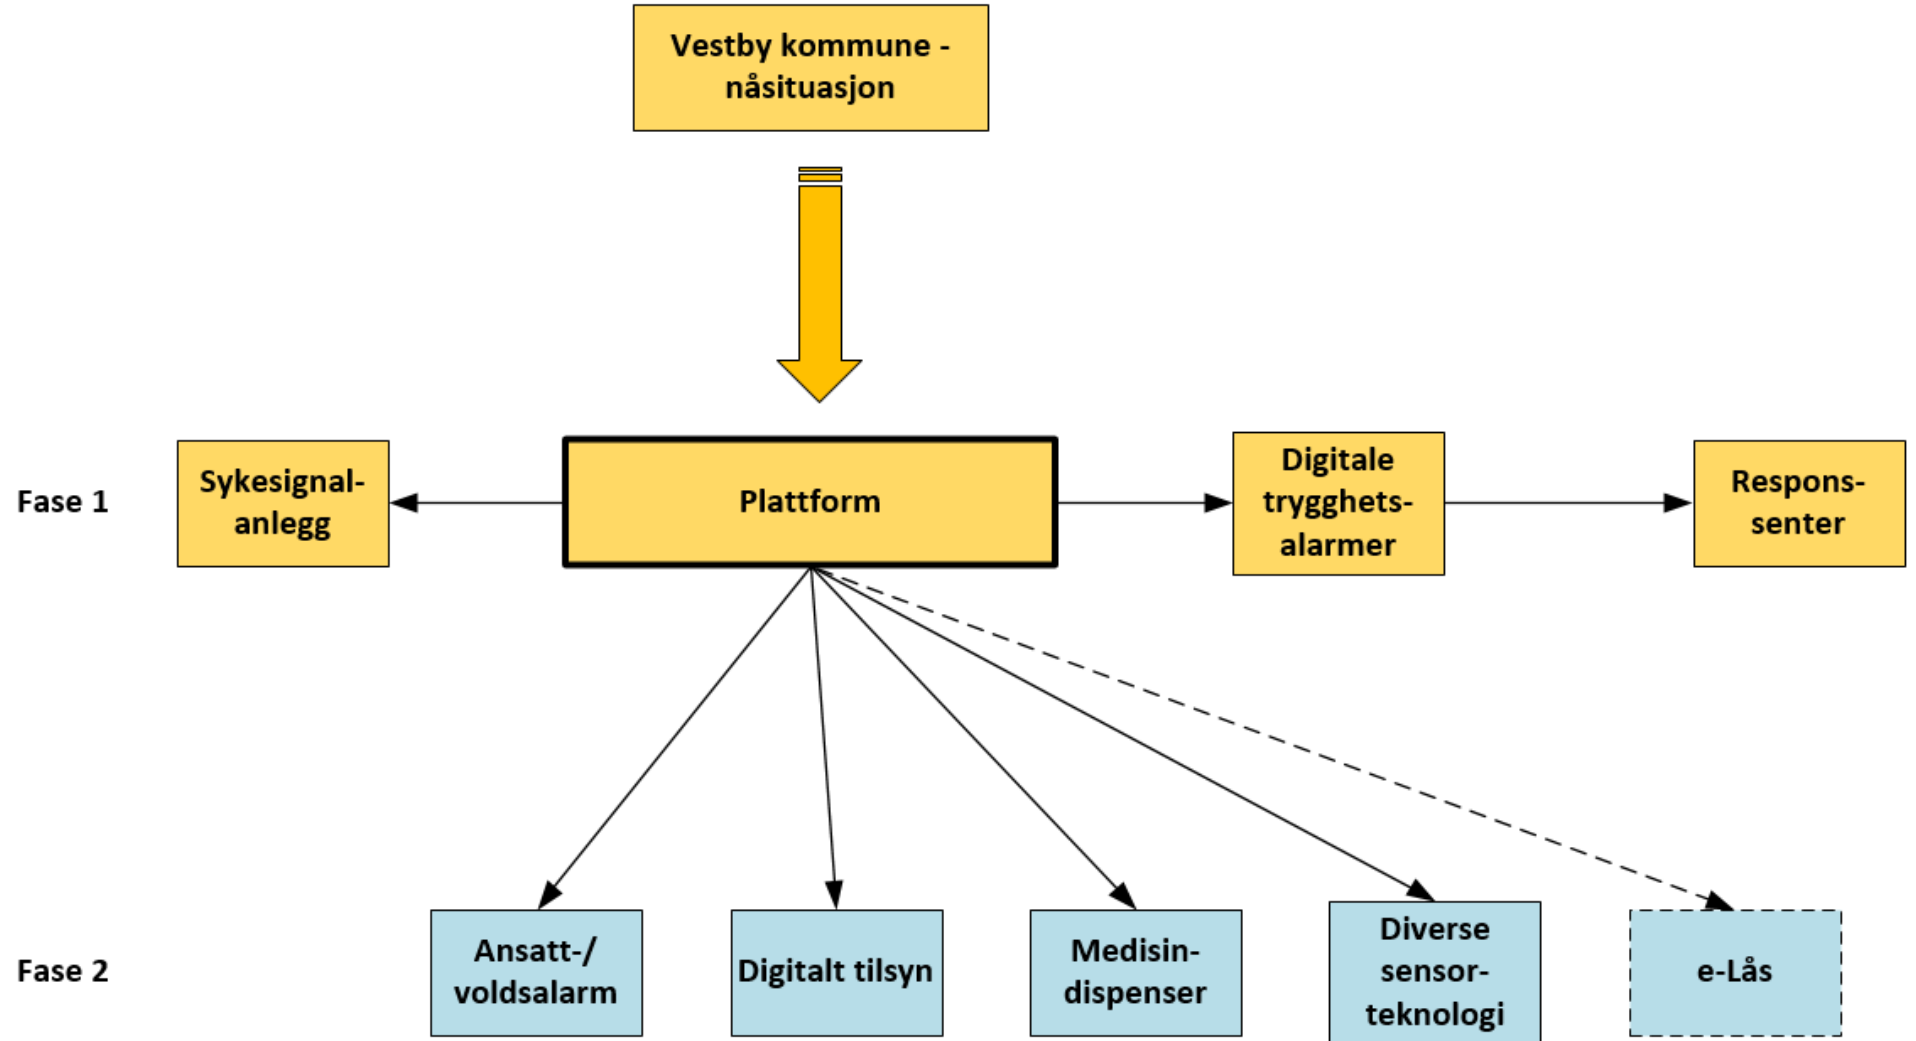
Vestby kommune - nåsituasjon

Fase 1

Sykesignalanlegg

Plattform

Digitale trygghetsalarmer

Responssenter

Fase 2

Ansatt-/ voldsalarm

Digitalt tilsyn

Medisindispenser

Diverse sensorteknologi

e-Lås